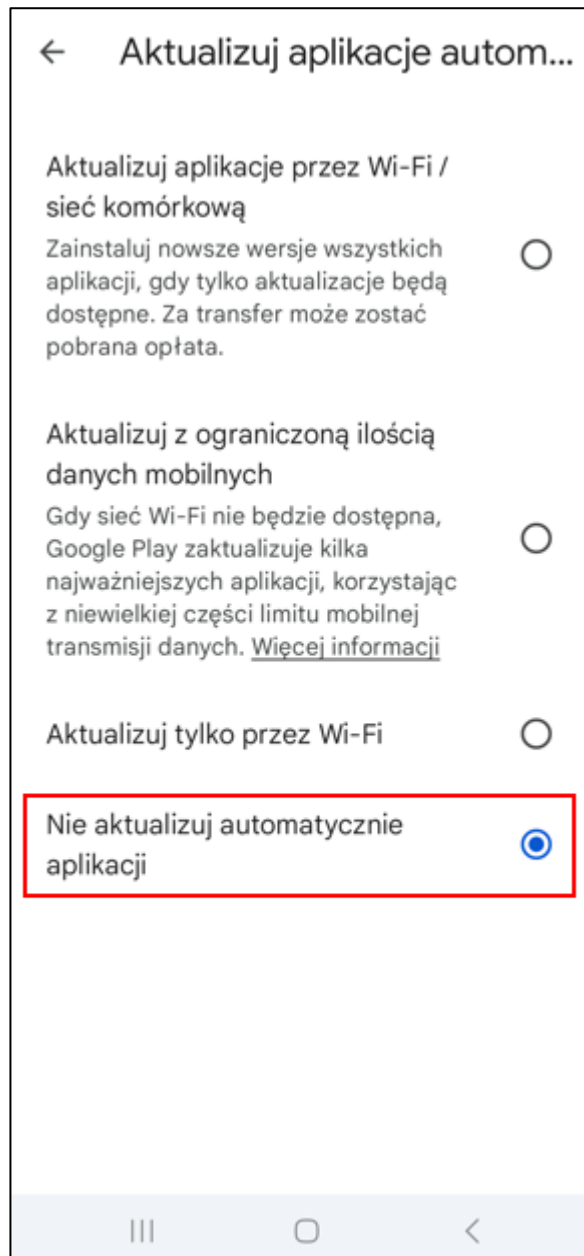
← Aktualizuj aplikacje autom...

Aktualizuj aplikacje przez Wi-Fi / sieć komórkową
Zainstaluj nowsze wersje wszystkich aplikacji, gdy tylko aktualizacje będą dostępne. Za transfer może zostać pobrana opłata.

Aktualizuj z ograniczoną ilością danych mobilnych
Gdy sieć Wi-Fi nie będzie dostępna, Google Play zaktualizuje kilka najważniejszych aplikacji, korzystając z niewielkiej części limitu mobilnej transmisji danych. Więcej informacji

Aktualizuj tylko przez Wi-Fi

Nie aktualizuj automatycznie aplikacji